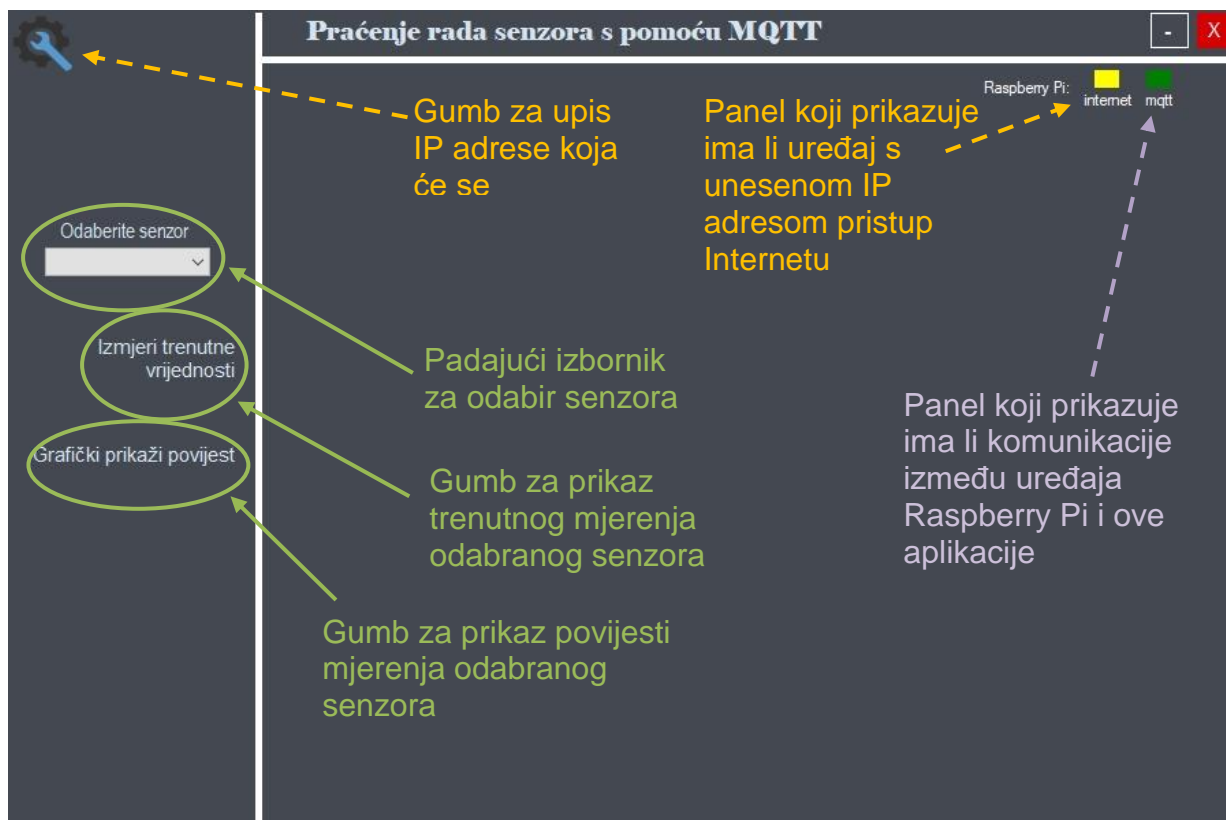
Praćenje rada senzora s pomoću MQTT

-

X

Raspberry Pi:

internet

mqtt

Gumb za upis IP adrese koja će se

Panel koji prikazuje ima li uređaj s unesenom IP adresom pristup Internetu

Odaberite senzor

Izmjeri trenutne vrijednosti

Grafički prikaži povijest

Padajući izbornik za odabir senzora

Gumb za prikaz trenutnog mjerenja odabranog senzora

Gumb za prikaz povijesti mjerenja odabranog senzora

Panel koji prikazuje ima li komunikacije između uređaja Raspberry Pi i ove aplikacije